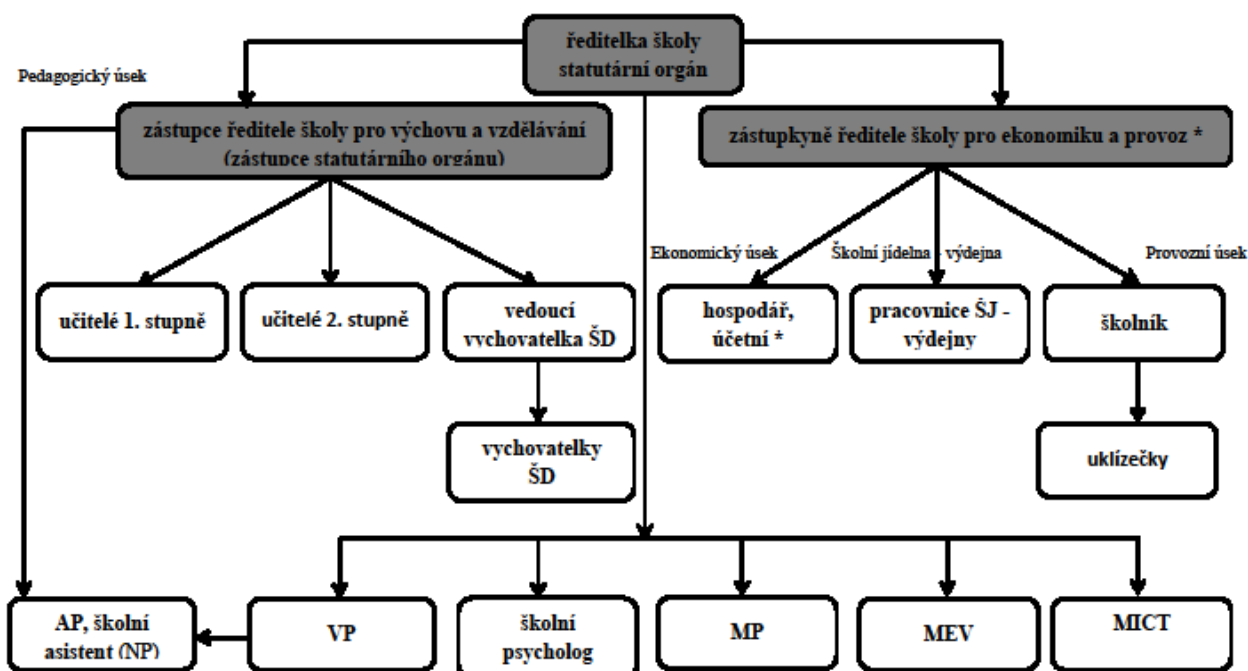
ředitelka školy statutární orgán

Pedagogický úsek

zástupce ředitele školy pro výchovu a vzdělávání (zástupce statutárního orgánu)

zástupkyně ředitele školy pro ekonomiku a provoz *

Ekonomický úsek

Školní jídelna - výdejna

Provozní úsek

učitelé 1. stupně

učitelé 2. stupně

vedoucí vychovatelka ŠD

hospodář, účetní *

pracovnice ŠJ - výdejny

školník

vychovatelky ŠD

uklízečky

AP, školní asistent (NP)

VP

školní psycholog

MP

MEV

MICT